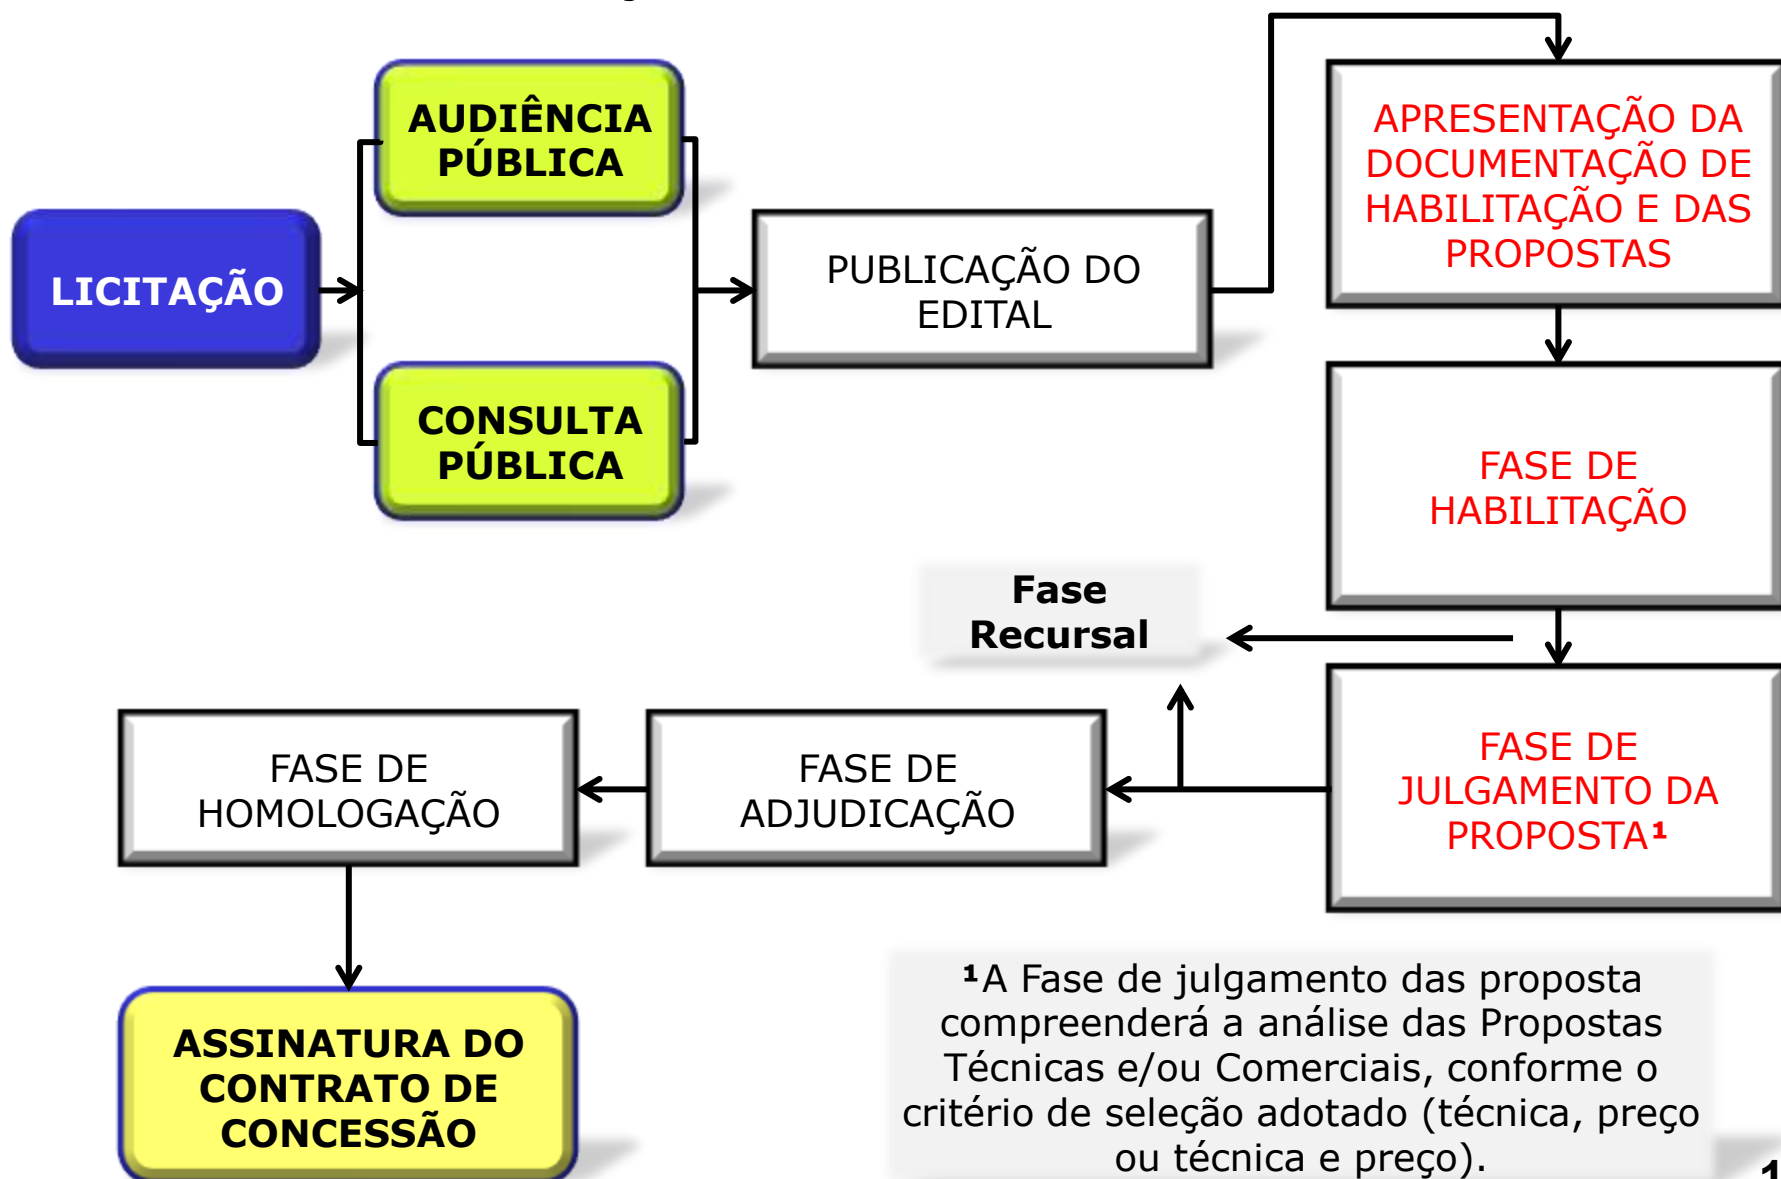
LICITAÇÃO

AUDIÊNCIA PÚBLICA

CONSULTA PÚBLICA

PUBLICAÇÃO DO EDITAL

APRESENTAÇÃO DA DOCUMENTAÇÃO DE HABILITAÇÃO E DAS PROPOSTAS

FASE DE HABILITAÇÃO

Fase Recursal

FASE DE JULGAMENTO DA PROPOSTA¹

FASE DE ADJUDICAÇÃO

FASE DE HOMOLOGAÇÃO

ASSINATURA DO CONTRATO DE CONCESSÃO

¹A Fase de julgamento das proposta compreenderá a análise das Propostas Técnicas e/ou Comerciais, conforme o critério de seleção adotado (técnica, preço ou técnica e preço).

1